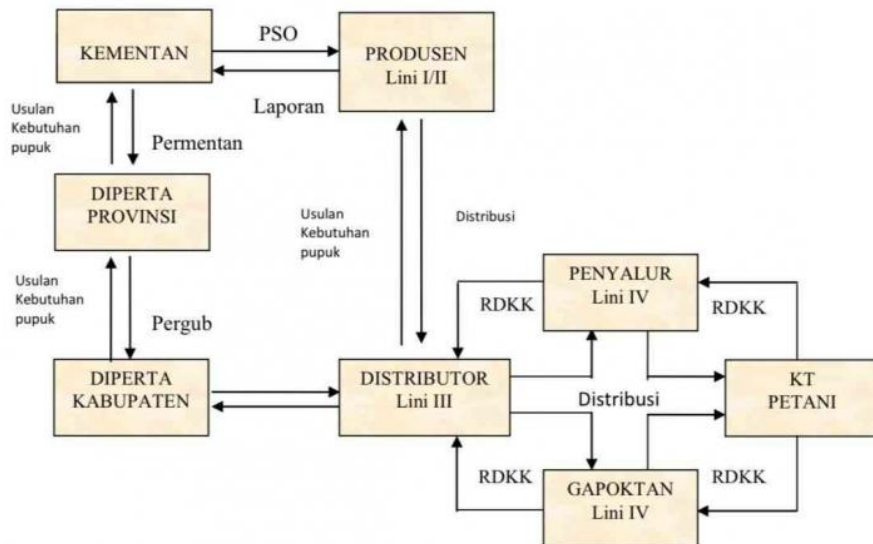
KEMENTAN

PSO

PRODUSEN
Lini I/II

Laporan

Usulan Kebutuhan pupuk

Permentan

DIPERTA PROVINSI

Usulan Kebutuhan pupuk

Distribusi

Usulan Kebutuhan pupuk

Pergub

PENYALUR
Lini IV

RDKK

RDKK

DIPERTA KABUPATEN

DISTRIBUTOR
Lini III

Distribusi

KT PETANI

RDKK

RDKK

GAPOKTAN
Lini IV